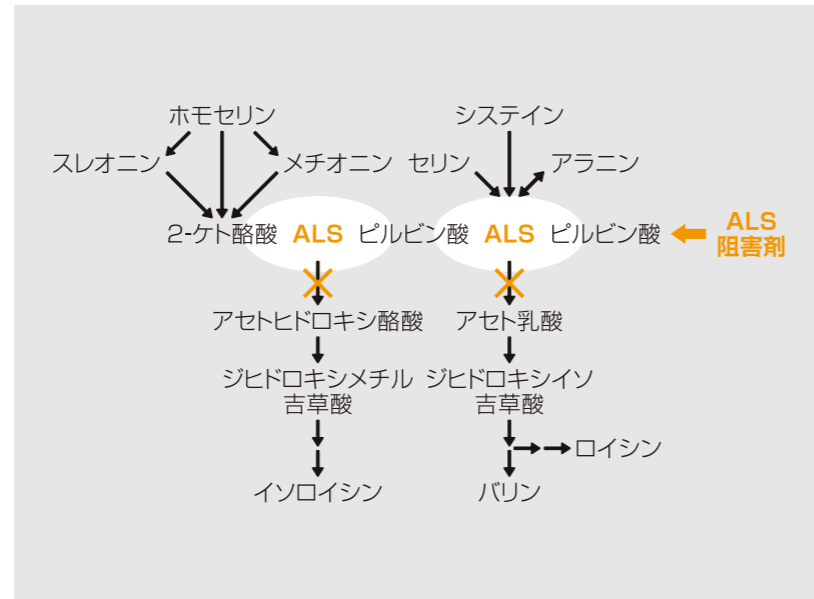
ホモセリン

スレオニン

メチオニン

2-ケト酪酸 ALS ピルビン酸

アセトヒドロキシ酪酸

ジヒドロキシメチル吉草酸

イソロイシン

システイン

セリン

アラニン

ALS ピルビン酸

ALS 阻害剤

アセト乳酸

ジヒドロキシイソ吉草酸

ロイシン

バリン